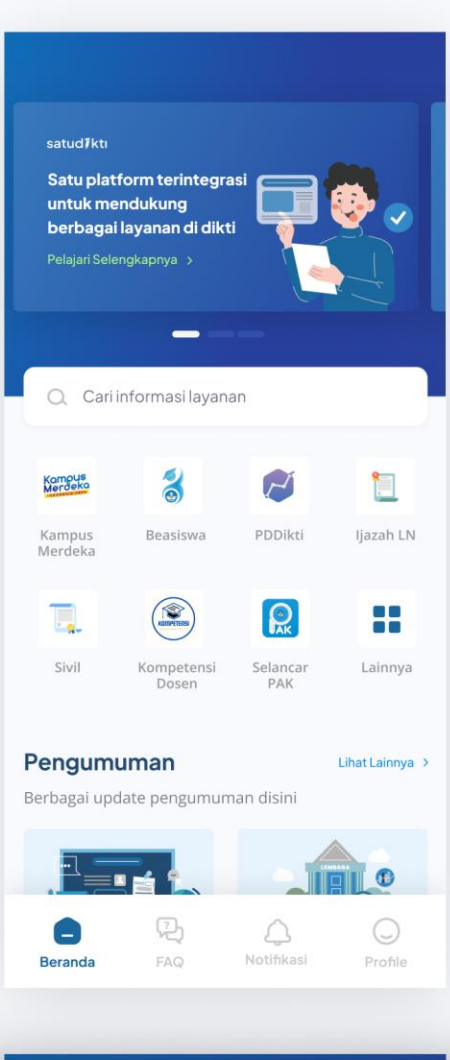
satudikti

Satu platform terintegrasi untuk mendukung berbagai layanan di dikti

Pelajari Selengkapnya >

Cari informasi layanan

Kampus Merdeka

Kampus Merdeka

Beasiswa

PDDikti

Ijazah LN

Sivil

KOMPETENSI

Kompetensi Dosen

PAK

Selancar PAK

Lainnya

Pengumuman

Lihat Lainnya >

Berbagai update pengumuman disini

LEMBAGA

Beranda

FAQ

Notifikasi

Profile